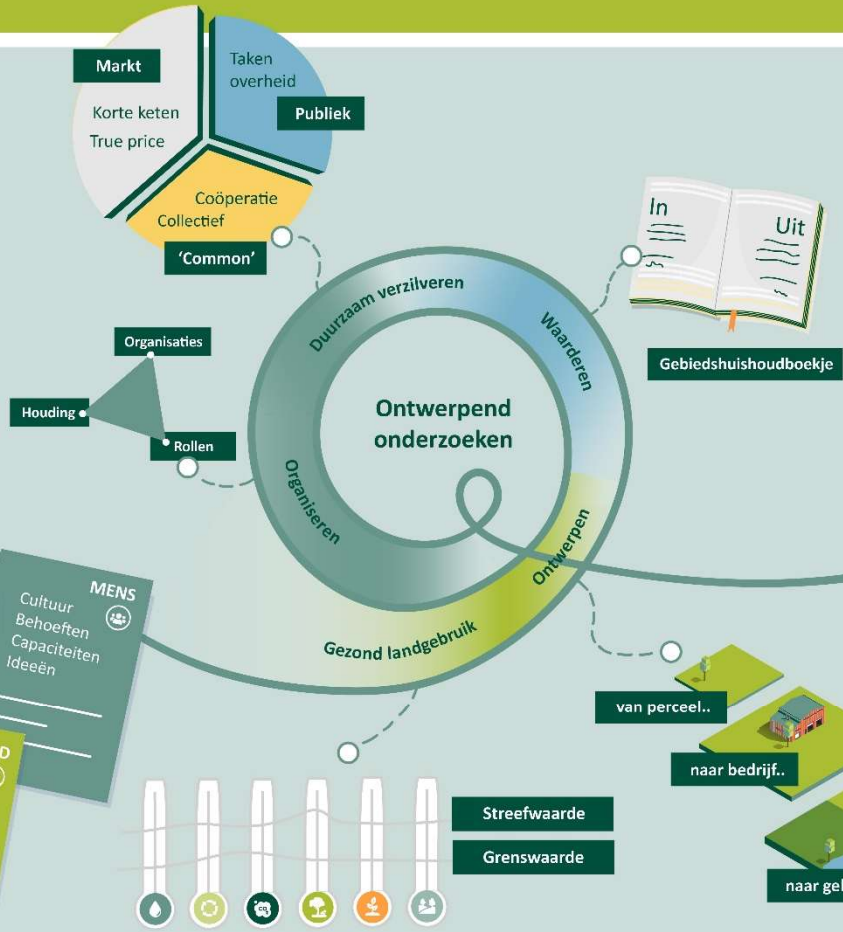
Markt

Korte keten

True price

Taken overheid

Publiek

Coöperatie

Collectief

'Common'

In

Uit

Gebiedshuishoudboekje

Duurzaam verzilveren

Waarderen

Ontwerpend onderzoeken

Organisaties

Houding

Rollen

Organiseren

Ontwerpen

Gezond landgebruik

MENS

Cultuur

Behoeften

Capaciteiten

Ideeën

D

van perceel..

naar bedrijf..

naar gel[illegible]

Streefwaarde

Grenswaarde